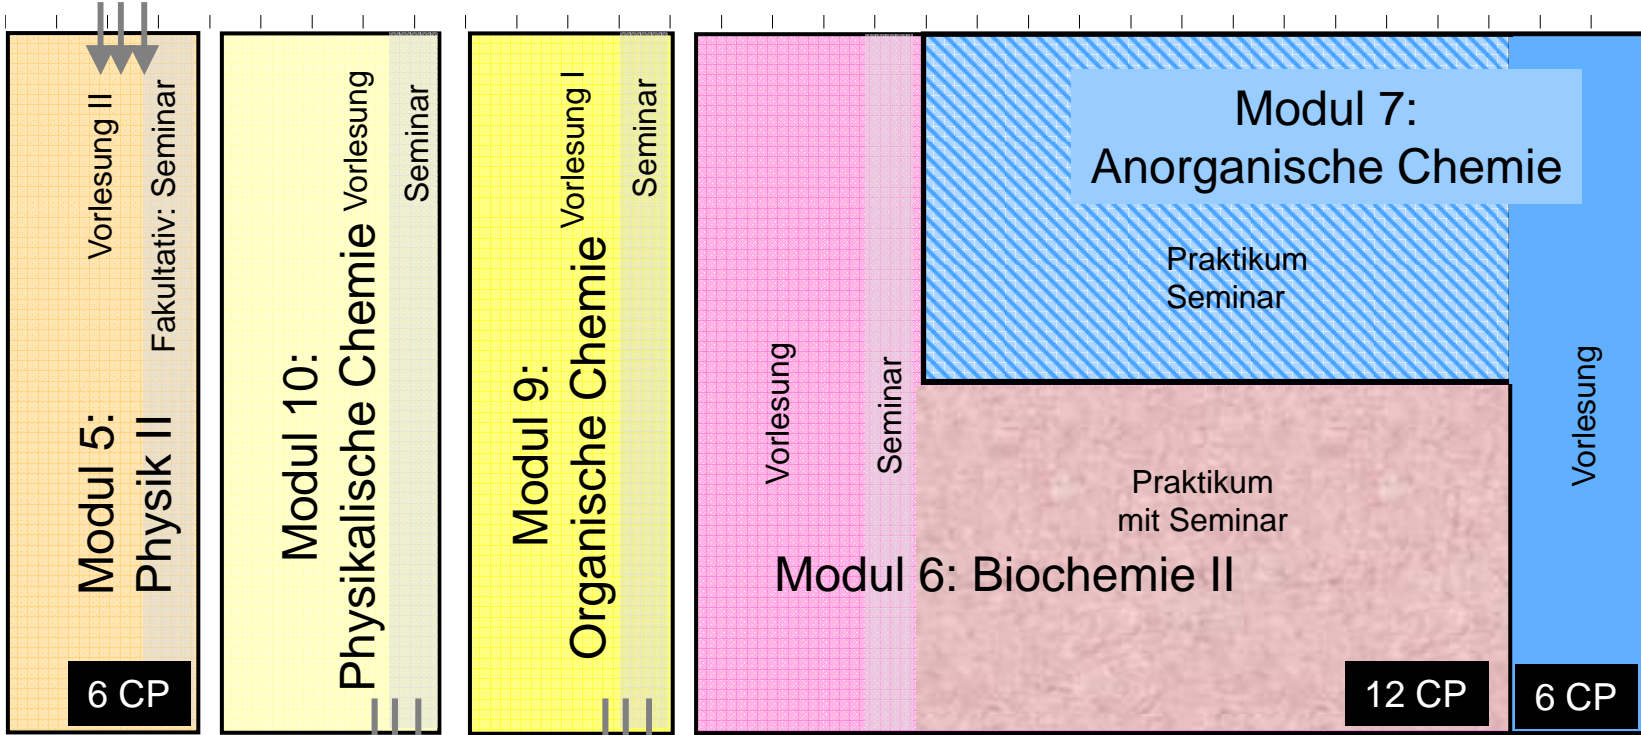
Vorlesung II
Fakultativ: Seminar
Modul 5:
Physik II
6 CP

Vorlesung
Seminar
Modul 10:
Physikalische Chemie

Vorlesung I
Seminar
Modul 9:
Organische Chemie

Vorlesung
Seminar

Modul 7:
Anorganische Chemie

Praktikum
Seminar

Praktikum
mit Seminar

Modul 6: Biochemie II

12 CP

Vorlesung

6 CP